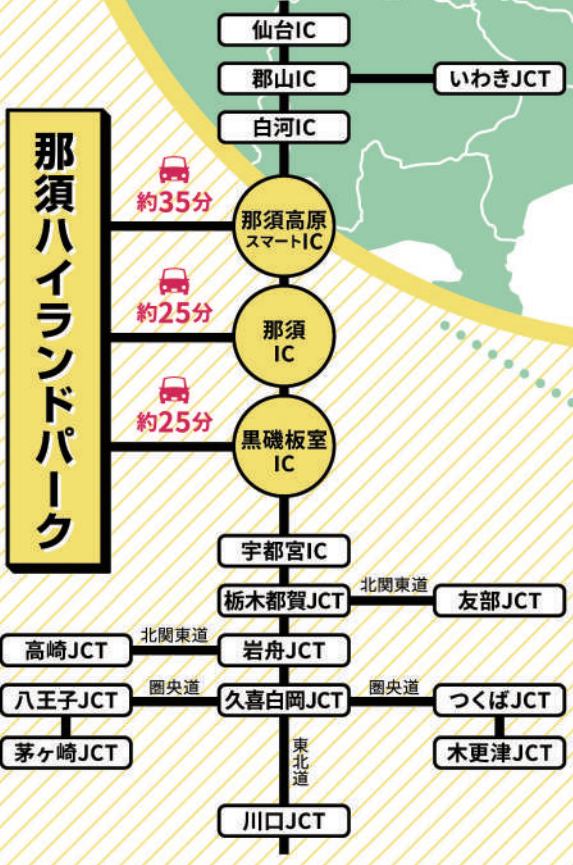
仙台IC

郡山IC

いわきJCT

白河IC

那須ハイランドパーク

約35分

那須高原スマートIC

約25分

那須IC

約25分

黒磯板室IC

宇都宮IC

栃木都賀JCT

北関東道

友部JCT

高崎JCT

北関東道

岩舟JCT

八王子JCT

圏央道

久喜白岡JCT

圏央道

つくばJCT

茅ヶ崎JCT

東北道

木更津JCT

川口JCT